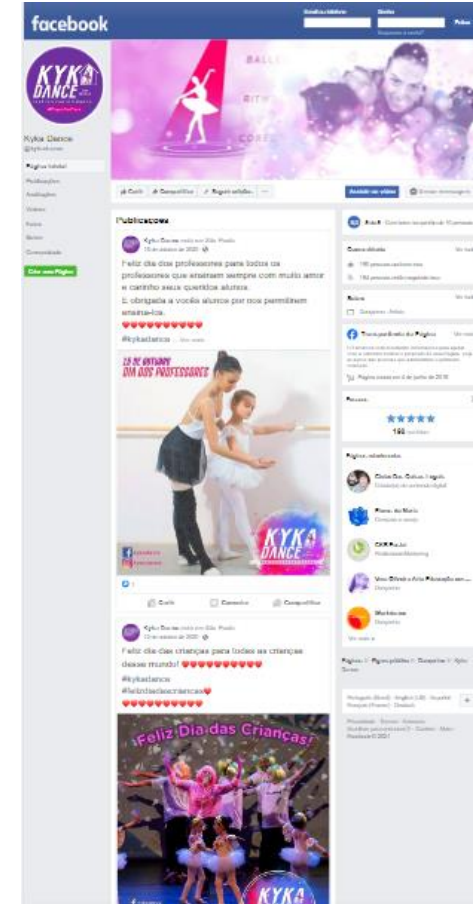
facebook

Email ou telefone
Senha
Entrar
Esqueceu a conta?

KYKA DANCE

Kyka Dance
@kykadance

Página inicial
Publicações
Avaliações
Vídeos
Fotos
Sobre
Comunidade

Criar uma Página

BALLE
RITM
CORE

Curtir
Compartilhar
Sugerir edições
...
Enviar mensagem

Publicações

Kyka Dance está em São Paulo.
15 de outubro de 2020

Feliz dia dos professores para todos os professores que ensinam sempre com muito amor e carinho seus queridos alunos.
E obrigada a vocês alunos por nos permitirem ensiná-los.
❤❤❤❤❤❤❤❤❤❤
#kykadance ... Ver mais

15 DE OUTUBRO
DIA DOS PROFESSORES

KYKA DANCE

Curtir
Comentar
Compartilhar

Kyka Dance está em São Paulo.
12 de outubro de 2020

Feliz dia das crianças para todas as crianças desse mundo! ❤❤❤❤❤❤❤❤❤❤
#kykadance
#felizdiadascriancas❤
❤❤❤❤❤❤❤❤❤❤

Feliz Dia das Crianças!

KYKA

Comunidade
Ver tudo
195 pessoas curtiram isso
194 pessoas estão seguindo isso

Sobre
Ver tudo
Dançarino · Artista

Transparência da Página
Ver mais
Página criada em 4 de junho de 2019

Páginas relacionadas

Ver mais

Português (Brasil) · English (US) · Español · Français (France) · Deutsch

Privacidade · Termos · Anúncios · Facebook © 2021